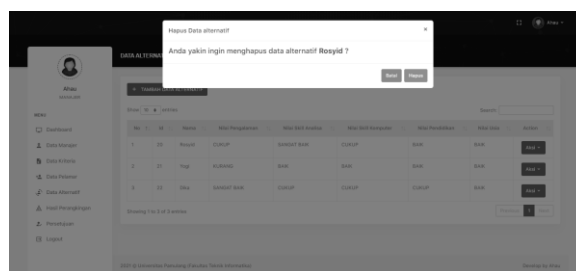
Hapus Data alternatif

×

Anda yakin ingin menghapus data alternatif **Rosyid** ?

Batal

Hapus

Alrau

DATA ALTERNATIF

+ Tambah Data Alternatif

MENU

Dashboard

Data Kriteria

Data Alternatif

Hasil Perangkingan

Logout

Show 10 entries

Search:

| No | Id | Nama | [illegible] | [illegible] | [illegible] | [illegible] | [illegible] | Action |
|---|---|---|---|---|---|---|---|---|
| 1 | 21 | Rosyid | CUKUP | SANGAT BAIK | CUKUP | BAIK | BAIK | Aksi |
| 2 | 22 | Yogi | KURANG | BAIK | BAIK | BAIK | BAIK | Aksi |
| 3 | 23 | Dika | SANGAT BAIK | CUKUP | | CUKUP | BAIK | Aksi |

Showing 1 to 3 of 3 entries

Previous 1 Next

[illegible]